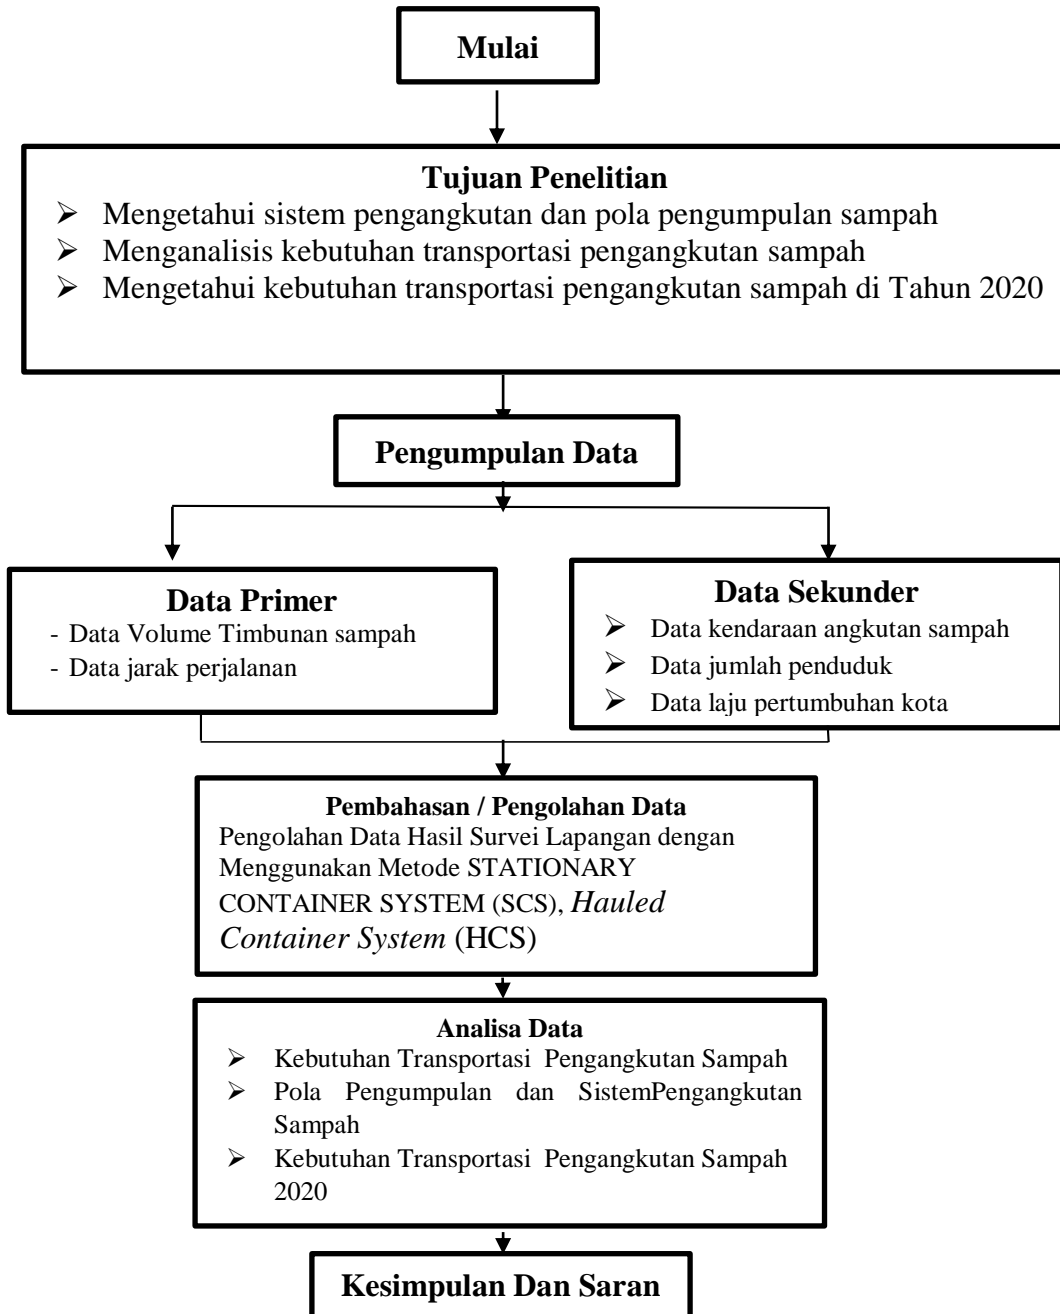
Mulai

Tujuan Penelitian
➢ Mengetahui sistem pengangkutan dan pola pengumpulan sampah
➢ Menganalisis kebutuhan transportasi pengangkutan sampah
➢ Mengetahui kebutuhan transportasi pengangkutan sampah di Tahun 2020

Pengumpulan Data

Data Primer
- Data Volume Timbunan sampah
- Data jarak perjalanan

Data Sekunder
➢ Data kendaraan angkutan sampah
➢ Data jumlah penduduk
➢ Data laju pertumbuhan kota

Pembahasan / Pengolahan Data
Pengolahan Data Hasil Survei Lapangan dengan Menggunakan Metode STATIONARY CONTAINER SYSTEM (SCS), *Hauled Container System* (HCS)

Analisa Data
➢ Kebutuhan Transportasi Pengangkutan Sampah
➢ Pola Pengumpulan dan SistemPengangkutan Sampah
➢ Kebutuhan Transportasi Pengangkutan Sampah 2020

Kesimpulan Dan Saran